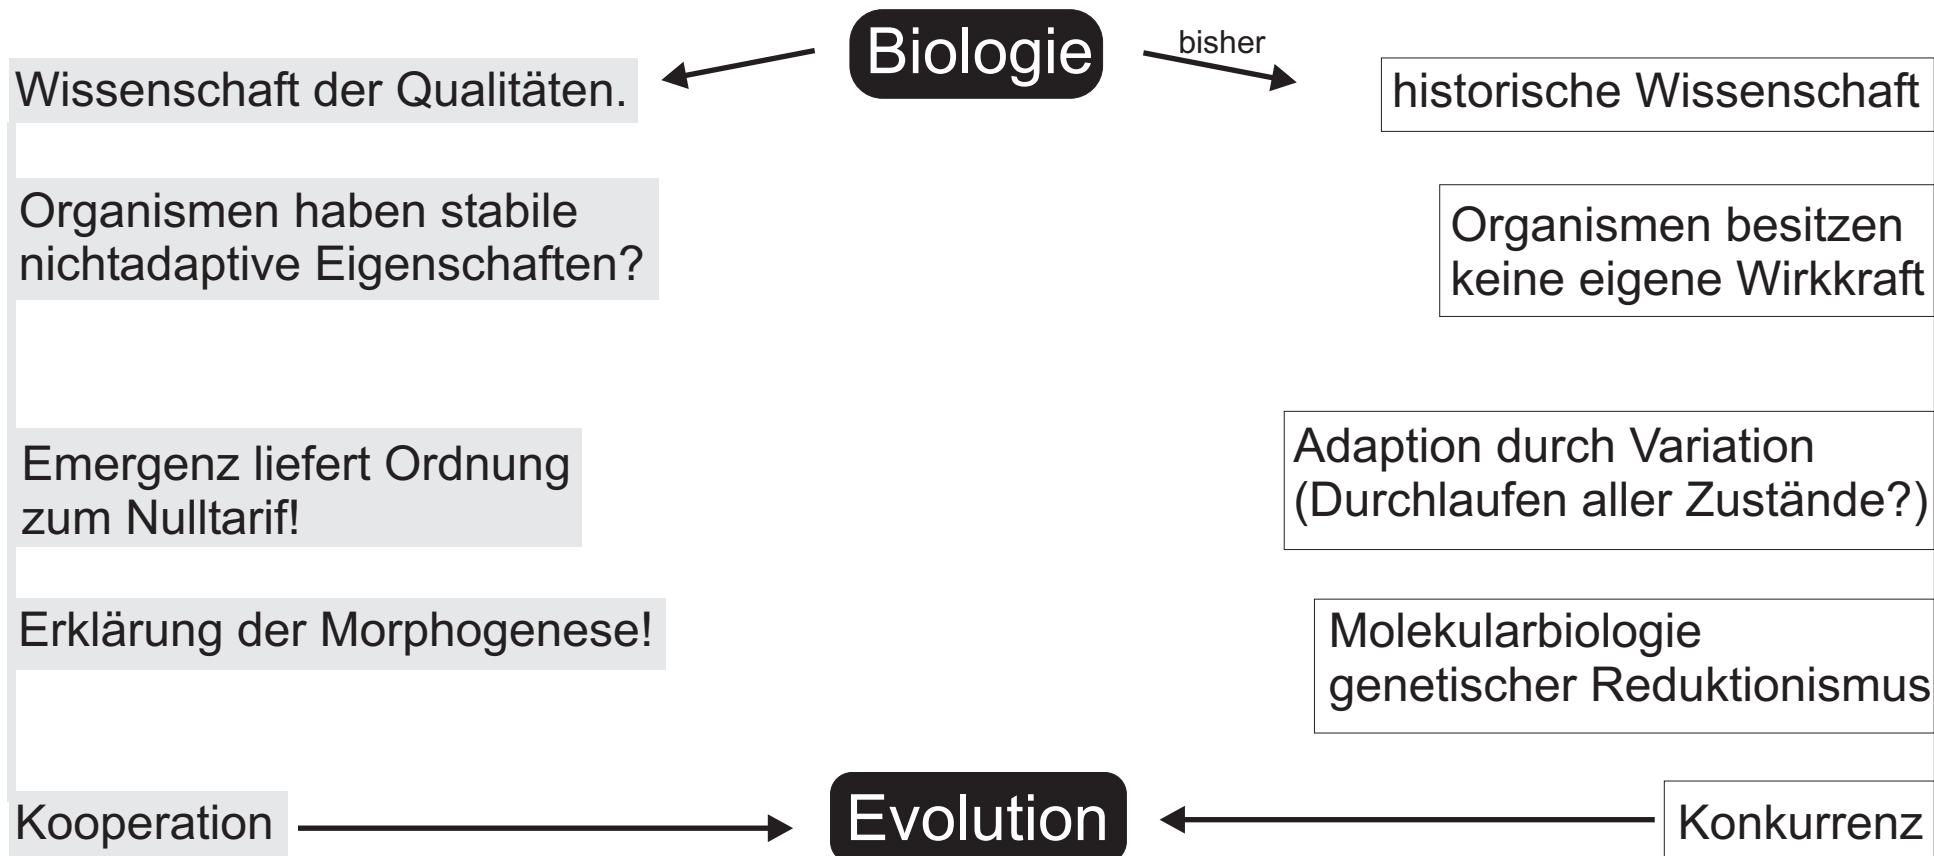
Biologie

bisher

Wissenschaft der Qualitäten.

historische Wissenschaft

Organismen haben stabile nichtadaptive Eigenschaften?

Organismen besitzen keine eigene Wirkkraft

Emergenz liefert Ordnung zum Nulltarif!

Adaption durch Variation (Durchlaufen aller Zustände?)

Erklärung der Morphogenese!

Molekularbiologie genetischer Reduktionismus

Kooperation

Evolution

Konkurrenz